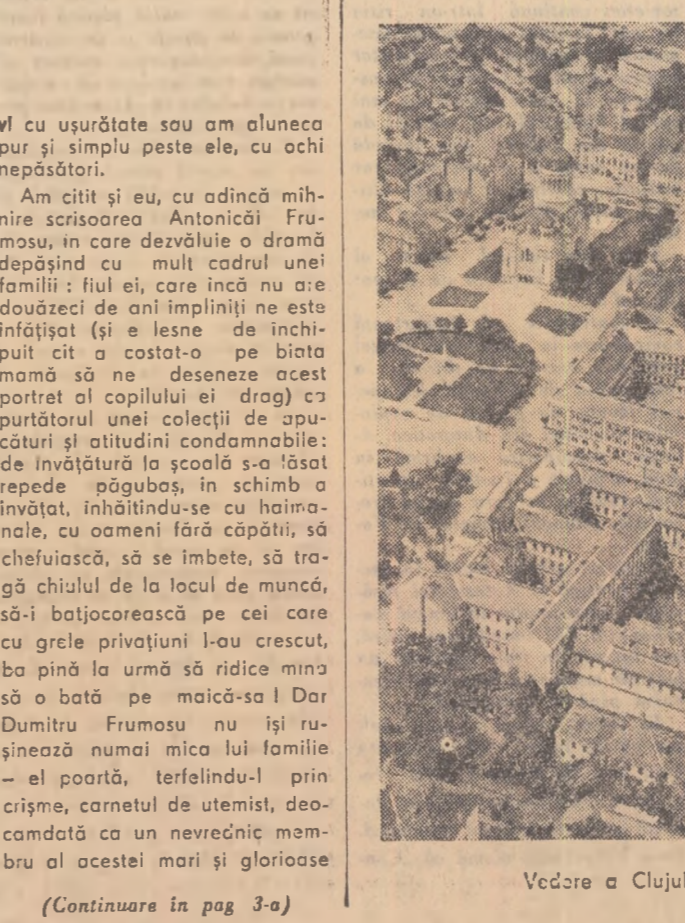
vl cu ușurătate sau am aluneca pur și simplu peste ele, cu ochi nepăsători.

Am citit și eu, cu adincă mihnire scrisoarea Antonicăi Frumosu, in care dezvăluie o dramă depășind cu mult cadrul unei familii : fiul ei, care incă nu are douăzeci de ani impliniți ne este infățișat (și e lesne de inchipuit cit a costat-o pe biata mamă să ne deseneze acest portret al copilului ei drag) ca purtătorul unei colecții de apucături și atitudini condamnabile: de invățătură la școală s-a lăsat repede păgubaș, in schimb a invățat, inhăitindu-se cu haimanale, cu oameni fără căpătii, să chefuiască, să se imbete, să tragă chiulul de la locul de muncă, să-i batjocorească pe cei care cu grele privațiuni l-au crescut, ba pină la urmă să ridice mina să o bată pe maică-sa ! Dar Dumitru Frumosu nu iși rușinează numai mica lui familie – el poartă, terfelindu-l prin crișme, carnetul de utemist, deocamdată ca un nevrednic membru al acestei mari și glorioase

(Continuare in pag 3-a)

Vedere a Clujul